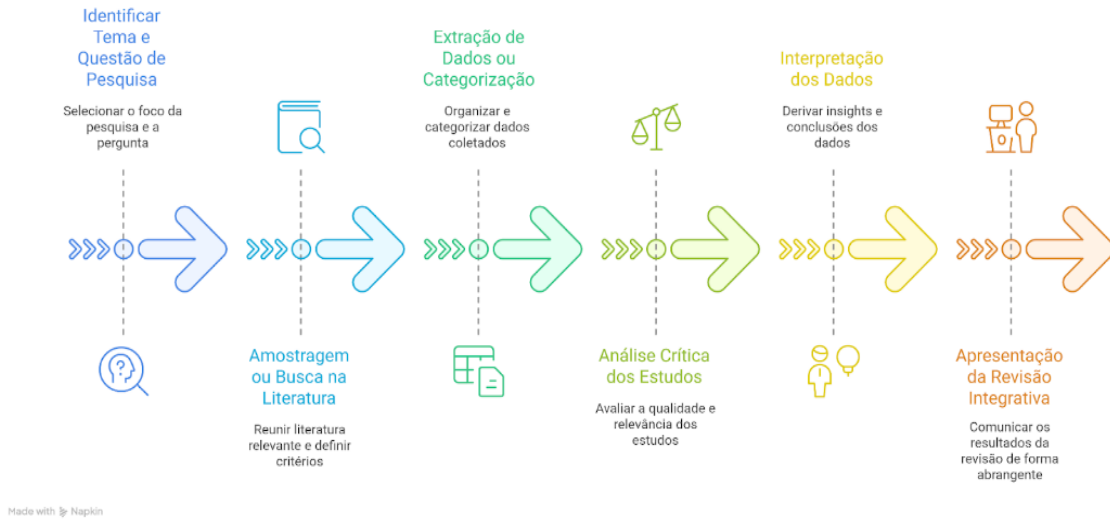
Identificar Tema e Questão de Pesquisa

Selecionar o foco da pesquisa e a pergunta

Amostragem ou Busca na Literatura

Reunir literatura relevante e definir critérios

Extração de Dados ou Categorização

Organizar e categorizar dados coletados

Análise Crítica dos Estudos

Avaliar a qualidade e relevância dos estudos

Interpretação dos Dados

Derivar insights e conclusões dos dados

Apresentação da Revisão Integrativa

Comunicar os resultados da revisão de forma abrangente

Made with Napkin